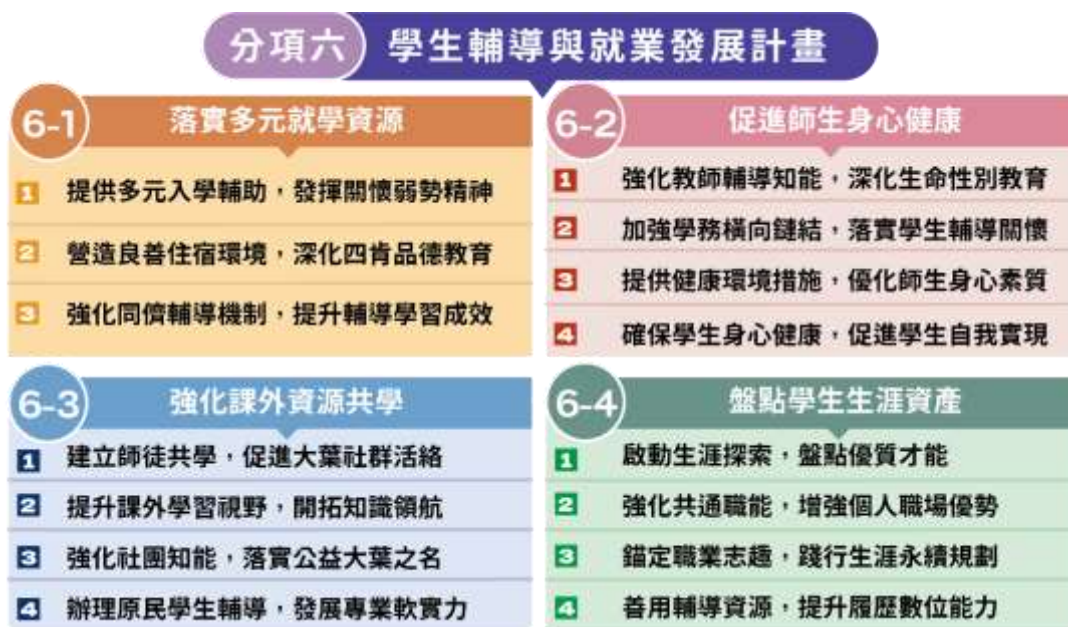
分項六 學生輔導與就業發展計畫

6-1 落實多元就學資源

1 提供多元入學輔助，發揮關懷弱勢精神

2 營造良善住宿環境，深化四肯品德教育

3 強化同儕輔導機制，提升輔導學習成效

6-2 促進師生身心健康

1 強化教師輔導知能，深化生命性別教育

2 加強學務橫向鏈結，落實學生輔導關懷

3 提供健康環境措施，優化師生身心素質

4 確保學生身心健康，促進學生自我實現

6-3 強化課外資源共學

1 建立師徒共學，促進大葉社群活絡

2 提升課外學習視野，開拓知識領航

3 強化社團知能，落實公益大葉之名

4 辦理原民學生輔導，發展專業軟實力

6-4 盤點學生生涯資產

1 啟動生涯探索，盤點優質才能

2 強化共通職能，增強個人職場優勢

3 錨定職業志趣，踐行生涯永續規劃

4 善用輔導資源，提升履歷數位能力